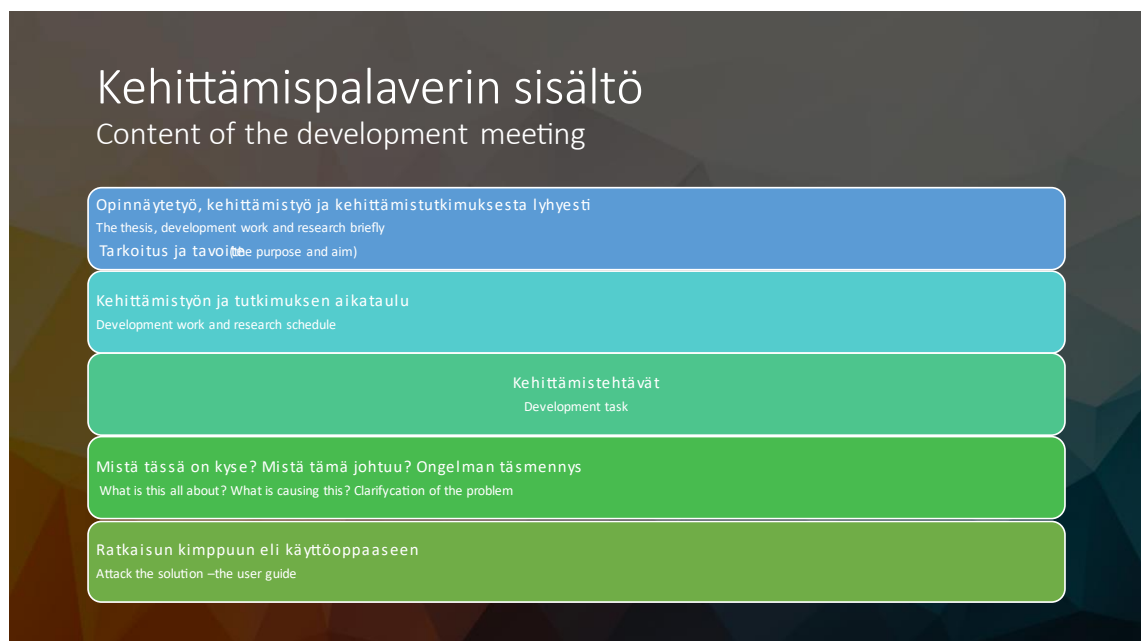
Kehittämispalaverin sisältö
Content of the development meeting

Opinnäytetyö, kehittämistyö ja kehittämistutkimuksesta lyhyesti
The thesis, development work and research briefly
Tarkoitus ja tavoite (the purpose and aim)

Kehittämistyön ja tutkimuksen aikataulu
Development work and research schedule

Kehittämistehtävät
Development task

Mistä tässä on kyse? Mistä tämä johtuu? Ongelman täsmennys
What is this all about? What is causing this? Clarifycation of the problem

Ratkaisun kimppuun eli käyttöoppaaseen
Attack the solution –the user guide